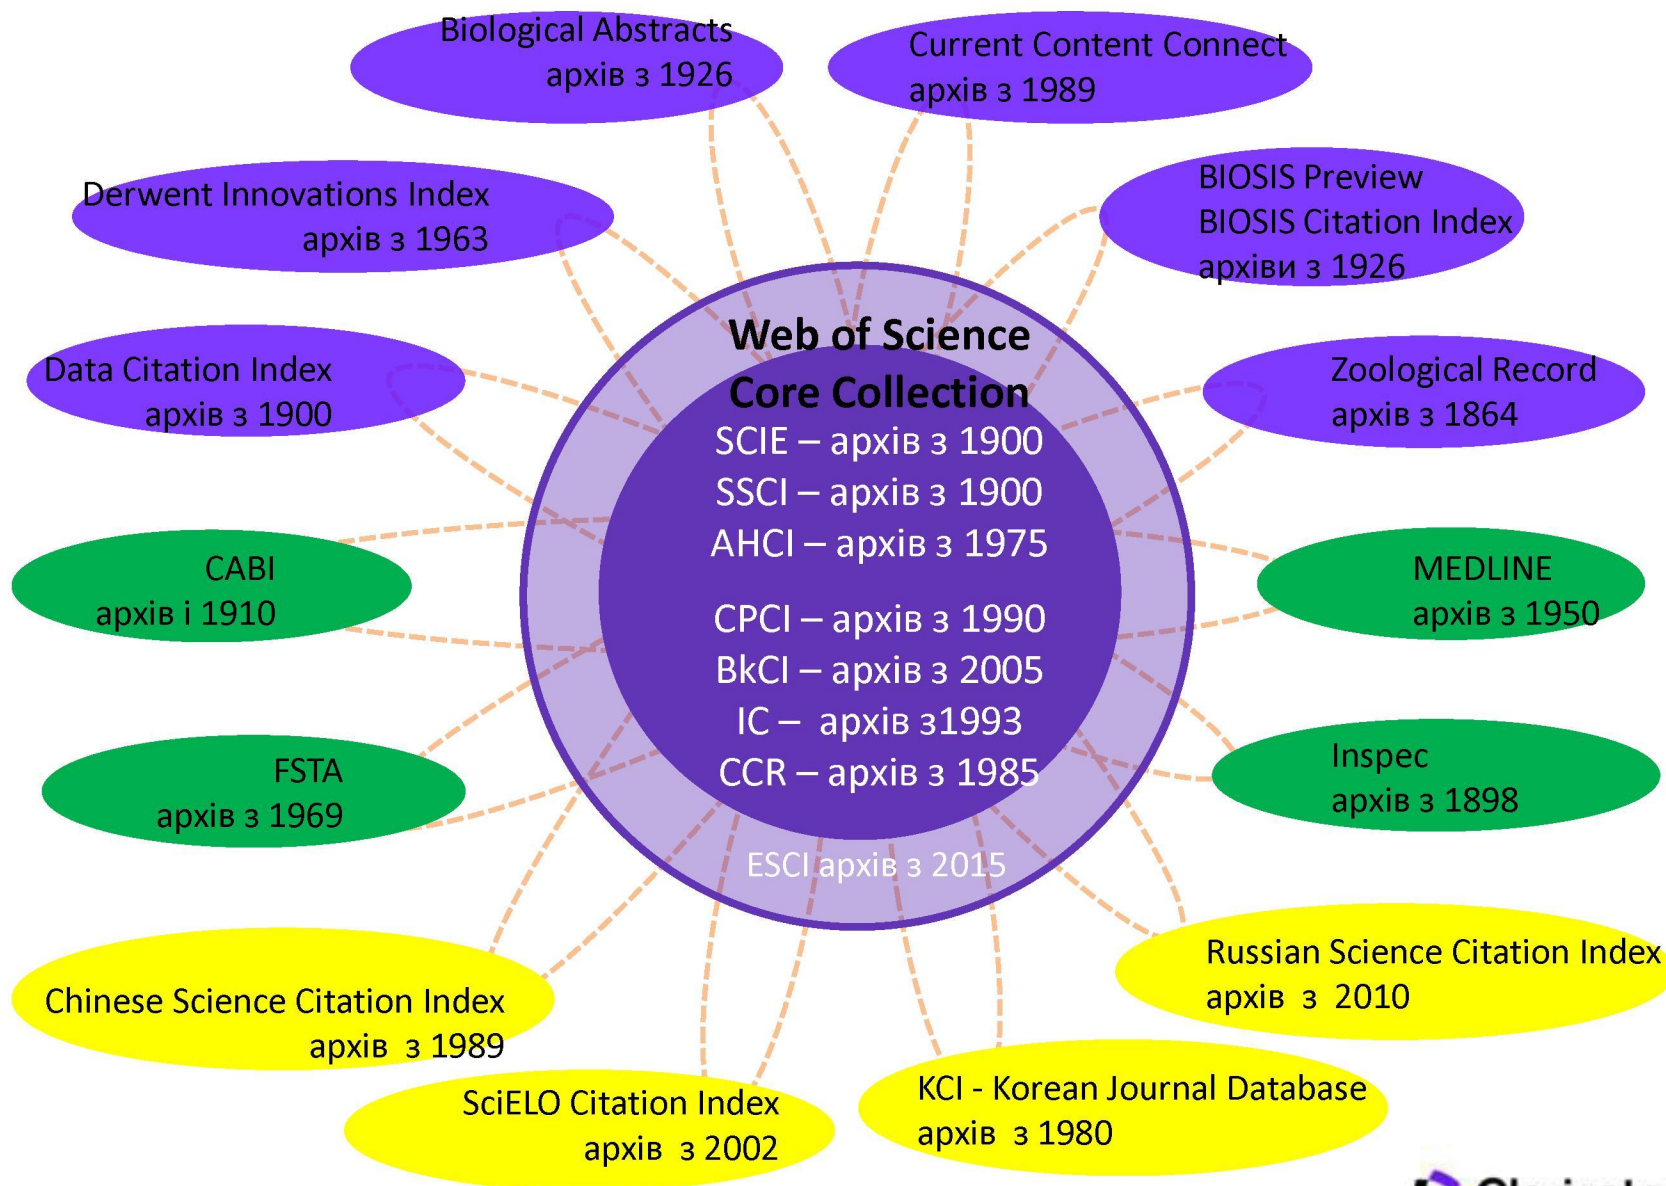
Biological Abstracts
архів з 1926

Current Content Connect
архів з 1989

Derwent Innovations Index
архів з 1963

BIOSIS Preview
BIOSIS Citation Index
архіви з 1926

Data Citation Index
архів з 1900

Zoological Record
архів з 1864

Web of Science
Core Collection
SCIE – архів з 1900
SSCI – архів з 1900
AHCI – архів з 1975

CPCI – архів з 1990
BkCI – архів з 2005
IC – архів з1993
CCR – архів з 1985

ESCI архів з 2015

CABI
архів і 1910

MEDLINE
архів з 1950

FSTA
архів з 1969

Inspec
архів з 1898

Chinese Science Citation Index
архів з 1989

Russian Science Citation Index
архів з 2010

SciELO Citation Index
архів з 2002

KCI - Korean Journal Database
архів з 1980

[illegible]